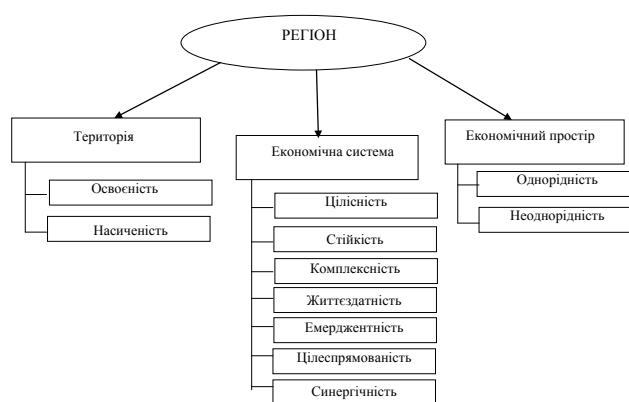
РЕГІОН

Територія

Освоєність

Насиченість

Економічна система

Цілісність

Стійкість

Комплексність

Життєздатність

Емерджентність

Цілеспрямованість

Синергічність

Економічний простір

Однорідність

Неоднорідність